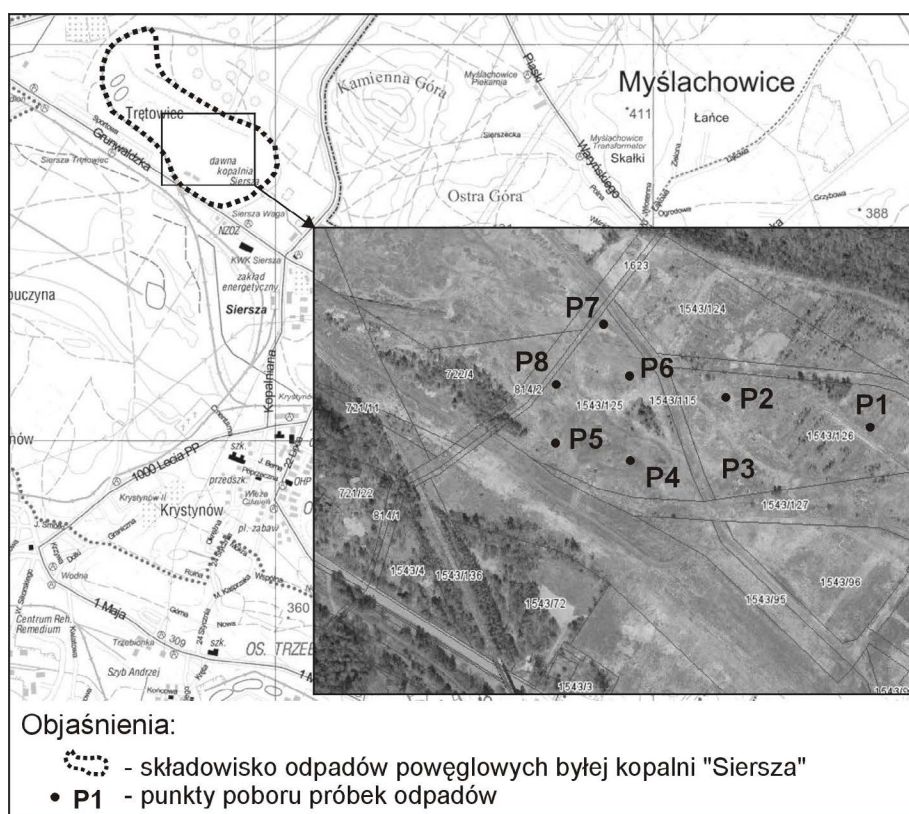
Myślachowice
Kamienna Góra
Myślachowice Piekarnia
411
Łańce
Trętowice
Sierszecka
Myślachowice Transformator
Skałki
Grunwaldzka
dawna kopalnia Siersza
Piaski
Wyspiańskiego
Ostra Góra
Ogrodowa
Grzybowa
388
Siersza Trętowiec
Siersza Wagi
NZOZ
KWK Siersza
zakład energetyczny
Siersza
Kopalniana
buczyna
nów
1000 Lecia PP
szk.
przedszk.
OHP
Krystynów II
Krystynów
pl. zabaw
Wodna
Centrum Reh. Remedium
1 Maja
360
309
szk.
OS. TRZEB
Szyb Andrzej
Trzebionka
1623
P7
1543/124
P8
P6
722/4
814/2
P2
P1
721/11
1543/125
1543/115
1543/126
P5
P4
P3
721/22
814/1
1543/127
1543/4
1543/136
1543/72
1543/95
1543/96
1543/3

Objaśnienia:
- składowisko odpadów powęglowych byłej kopalni "Siersza"
• P1 - punkty poboru próbek odpadów